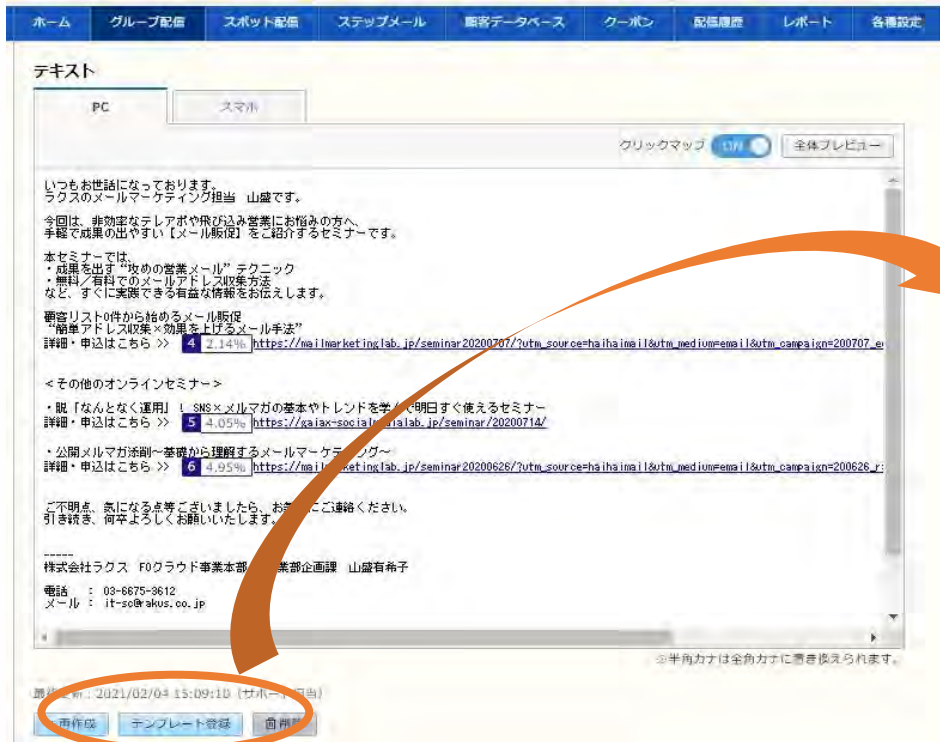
ホーム　グループ配信　スポット配信　ステップメール　顧客データベース　クーポン　配信履歴　レポート　各種設定

テキスト

PC　スマホ

クリックマップ ON　全体プレビュー

いつもお世話になっております。
ラクスのメールマーケティング担当　山盛です。

今回は、非効率なテレアポや飛び込み営業にお悩みの方へ、
手軽で成果の出やすい【メール販促】をご紹介するセミナーです。

本セミナーでは、
・成果を出す"攻めの営業メール"テクニック
・無料／有料でのメールアドレス収集方法
など、すぐに実践できる有益な情報をお伝えします。

顧客リスト0件から始めるメール販促
"簡単アドレス収集×効果を上げるメール手法"
詳細・申込はこちら >> 4 2.14% https://mailmarketinglab.jp/seminar20200707/?utm_source=haihaimail&utm_medium=email&utm_campaign=200707_e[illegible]

＜その他のオンラインセミナー＞

・脱「なんとなく運用」！SNS×メルマガの基本やトレンドを学んで明日すぐ使えるセミナー
詳細・申込はこちら >> 5 4.05% https://gaiax-social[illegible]ialab.jp/seminar/20200714/

・公開メルマガ添削～基礎から理解するメールマーケティング～
詳細・申込はこちら >> 6 4.95% https://mai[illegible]keting lab.jp/seminar20200626/?utm_source=haihaimail&utm_medium=email&utm_campaign=200626_r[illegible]

ご不明点、気になる点等ございましたら、お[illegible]ご連絡ください。
引き続き、何卒よろしくお願いいたします。

------
株式会社ラクス　FOクラウド事業本部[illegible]業部企画課　山盛有希子

電話　：03-6675-3612
メール：it-sc@rakus.co.jp

※半角カナは全角カナに置き換えられます。

最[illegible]新：2021/02/04 15:09:10（サポー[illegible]当）

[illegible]再作成　テンプレート登録　削除